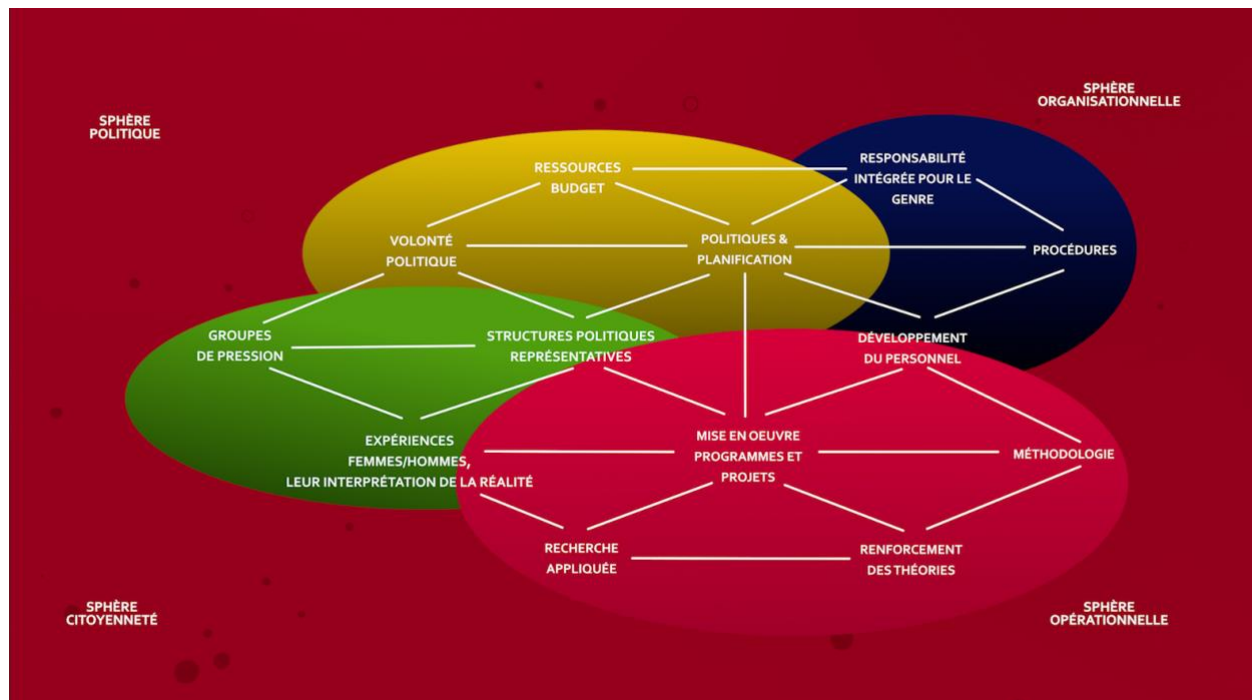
SPHÈRE POLITIQUE

SPHÈRE ORGANISATIONNELLE

RESSOURCES BUDGET

RESPONSABILITÉ INTÉGRÉE POUR LE GENRE

VOLONTÉ POLITIQUE

POLITIQUES & PLANIFICATION

PROCÉDURES

GROUPES DE PRESSION

STRUCTURES POLITIQUES REPRÉSENTATIVES

DÉVELOPPEMENT DU PERSONNEL

EXPÉRIENCES FEMMES/HOMMES, LEUR INTERPRÉTATION DE LA RÉALITÉ

MISE EN OEUVRE PROGRAMMES ET PROJETS

MÉTHODOLOGIE

RECHERCHE APPLIQUÉE

RENFORCEMENT DES THÉORIES

SPHÈRE CITOYENNETÉ

SPHÈRE OPÉRATIONNELLE